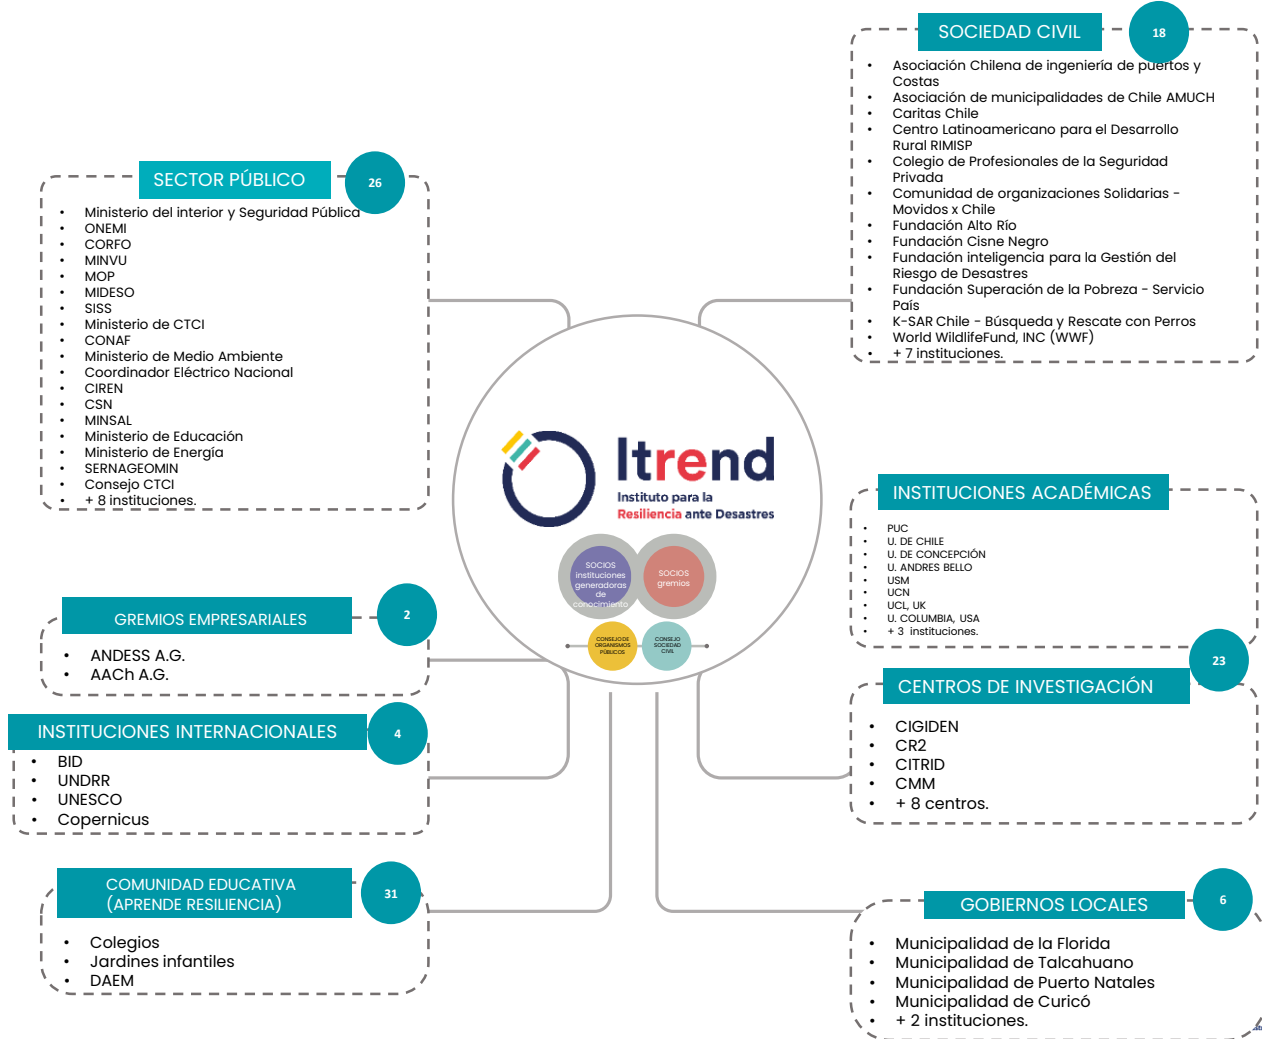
SOCIEDAD CIVIL
18
- Asociación Chilena de ingeniería de puertos y Costas
- Asociación de municipalidades de Chile AMUCH
- Caritas Chile
- Centro Latinoamericano para el Desarrollo Rural RIMISP
- Colegio de Profesionales de la Seguridad Privada
- Comunidad de organizaciones Solidarias - Movidos x Chile
- Fundación Alto Río
- Fundación Cisne Negro
- Fundación inteligencia para la Gestión del Riesgo de Desastres
- Fundación Superación de la Pobreza - Servicio País
- K-SAR Chile - Búsqueda y Rescate con Perros
- World WildlifeFund, INC (WWF)
- + 7 instituciones.

SECTOR PÚBLICO
26
- Ministerio del interior y Seguridad Pública
- ONEMI
- CORFO
- MINVU
- MOP
- MIDESO
- SISS
- Ministerio de CTCI
- CONAF
- Ministerio de Medio Ambiente
- Coordinador Eléctrico Nacional
- CIREN
- CSN
- MINSAL
- Ministerio de Educación
- Ministerio de Energía
- SERNAGEOMIN
- Consejo CTCI
- + 8 instituciones.

Itrend
Instituto para la
Resiliencia ante Desastres

SOCIOS instituciones generadoras de conocimiento
SOCIOS gremios
CONSEJO DE ORGANISMOS PÚBLICOS
CONSEJO SOCIEDAD CIVIL

INSTITUCIONES ACADÉMICAS
- PUC
- U. DE CHILE
- U. DE CONCEPCIÓN
- U. ANDRES BELLO
- USM
- UCN
- UCL, UK
- U. COLUMBIA, USA
- + 3 instituciones.

GREMIOS EMPRESARIALES
2
- ANDESS A.G.
- AACh A.G.

23
CENTROS DE INVESTIGACIÓN
- CIGIDEN
- CR2
- CITRID
- CMM
- + 8 centros.

INSTITUCIONES INTERNACIONALES
4
- BID
- UNDRR
- UNESCO
- Copernicus

COMUNIDAD EDUCATIVA (APRENDE RESILIENCIA)
31
- Colegios
- Jardines infantiles
- DAEM

GOBIERNOS LOCALES
6
- Municipalidad de la Florida
- Municipalidad de Talcahuano
- Municipalidad de Puerto Natales
- Municipalidad de Curicó
- + 2 instituciones.